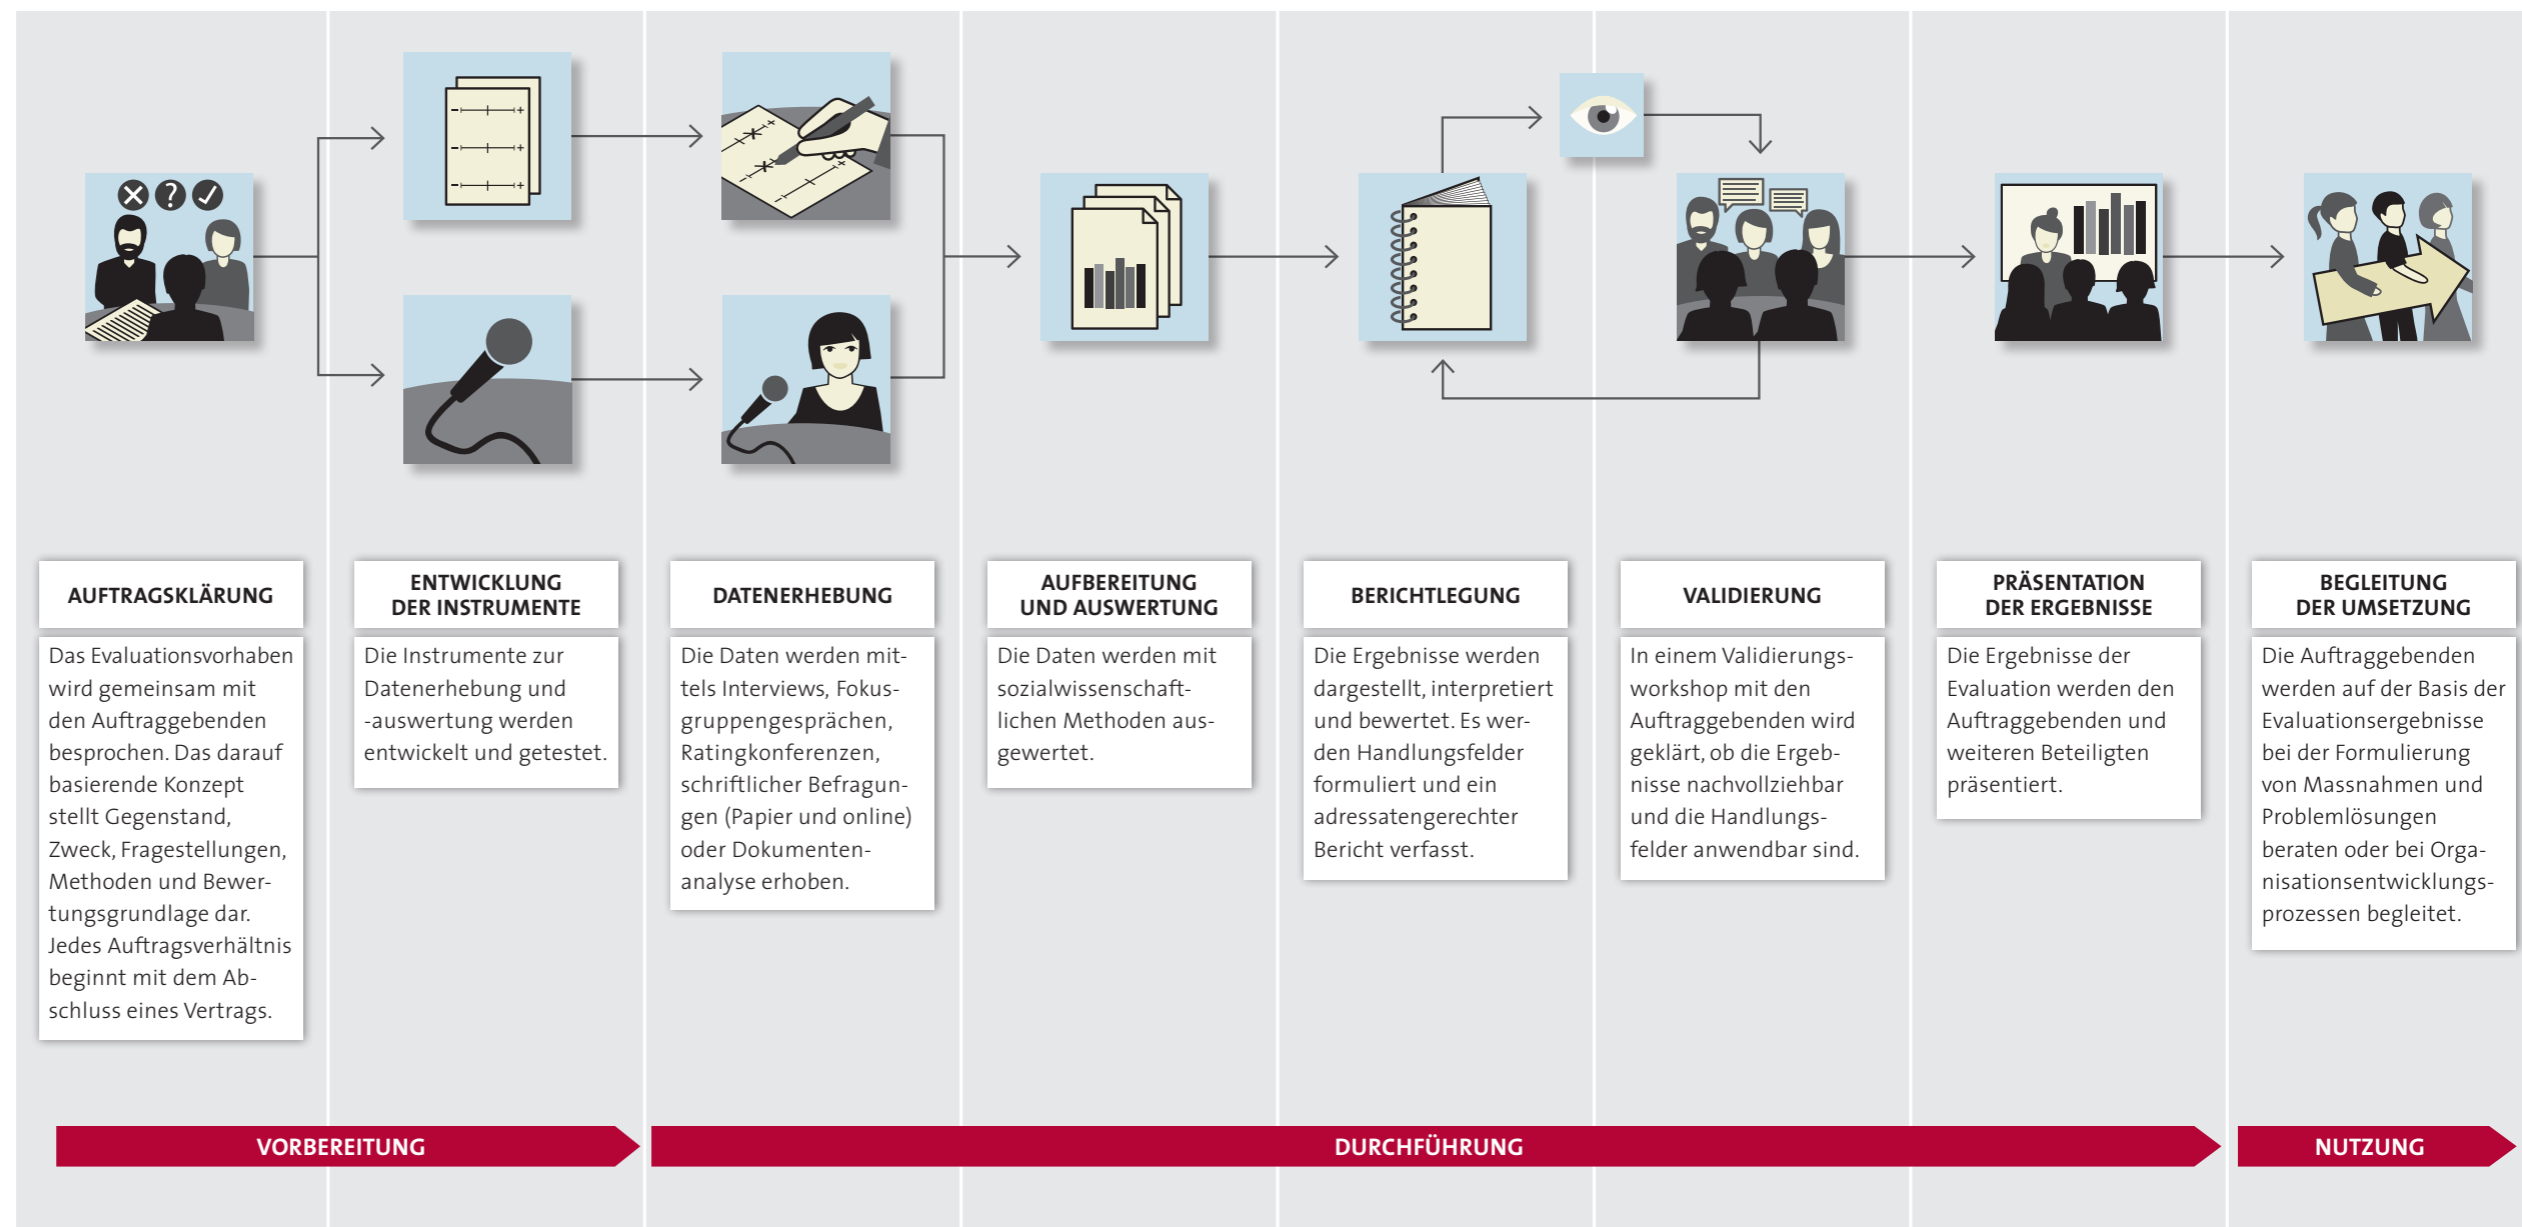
AUFTRAGSKLÄRUNG

Das Evaluationsvorhaben wird gemeinsam mit den Auftraggebenden besprochen. Das darauf basierende Konzept stellt Gegenstand, Zweck, Fragestellungen, Methoden und Bewertungsgrundlage dar. Jedes Auftragsverhältnis beginnt mit dem Abschluss eines Vertrags.

ENTWICKLUNG DER INSTRUMENTE

Die Instrumente zur Datenerhebung und -auswertung werden entwickelt und getestet.

DATENERHEBUNG

Die Daten werden mittels Interviews, Fokusgruppengesprächen, Ratingkonferenzen, schriftlicher Befragungen (Papier und online) oder Dokumentenanalyse erhoben.

AUFBEREITUNG UND AUSWERTUNG

Die Daten werden mit sozialwissenschaftlichen Methoden ausgewertet.

BERICHTLEGUNG

Die Ergebnisse werden dargestellt, interpretiert und bewertet. Es werden Handlungsfelder formuliert und ein adressatengerechter Bericht verfasst.

VALIDIERUNG

In einem Validierungsworkshop mit den Auftraggebenden wird geklärt, ob die Ergebnisse nachvollziehbar und die Handlungsfelder anwendbar sind.

PRÄSENTATION DER ERGEBNISSE

Die Ergebnisse der Evaluation werden den Auftraggebenden und weiteren Beteiligten präsentiert.

BEGLEITUNG DER UMSETZUNG

Die Auftraggebenden werden auf der Basis der Evaluationsergebnisse bei der Formulierung von Massnahmen und Problemlösungen beraten oder bei Organisationsentwicklungsprozessen begleitet.

VORBEREITUNG

DURCHFÜHRUNG

NUTZUNG